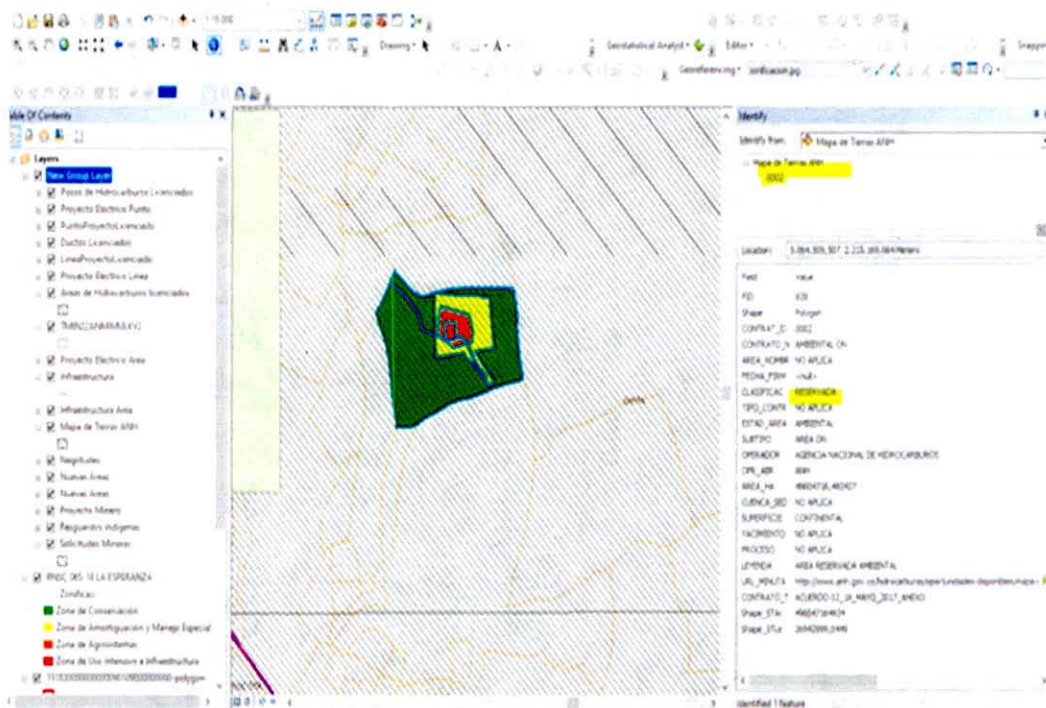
1:5.000

Drawing

Geostatistical Analyst

Editor

Georeferencing

zonificacion.jpg

Snappi

able Of Contents

Layers

New Group Layer

Pozos de Hidrocarburos Licenciados

Proyecto Electrico Punto

PuntoProyectoLicenciado

Ductos Licenciados

LineaProyectoLicenciado

Proyecto Electrico Linea

Areas de Hidrocarburos licenciados

TMRNZ[ANMMMUEV]

Proyecto Electrico Area

Infraestructura

Infraestructura Area

Mapa de Tierras ANH

Negritudes

Nuevas Areas

Nuevas Areas

Proyecto Minero

Resguardos indigenas

Solicitudes Mineras

RNSC 065 16 LA ESPERANZA

Zonificaci

Zona de Conservación

Zona de Amortiguación y Manejo Especial

Zona de Agrosistemas

Zona de Uso Intensivo e Infraestructura

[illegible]-polygon

Identify

Identify from: Mapa de Tierras ANH

Mapa de Tierras ANH

0002

Location: 5.064.309,507 2.233.165,664 Meters

| Field | Value |
|---|---|
| FID | 638 |
| Shape | Polygon |
| CONTRAT_ID | 0002 |
| CONTRATO_N | AMBIENTAL ON |
| AREA_NOMBR | NO APLICA |
| FECHA_FIRM | <null> |
| CLASIFICAC | RESERVADA |
| TIPO_CONTR | NO APLICA |
| ESTAD_AREA | AMBIENTAL |
| SUBTIPO | AREA ON |
| OPERADOR | AGENCIA NACIONAL DE HIDROCARBUROS |
| OPE_ABR | ANH |
| AREA_Ha | 4960473,6,482427 |
| CUENCA_SED | NO APLICA |
| SUPERFICIE | CONTINENTAL |
| YACIMIENTO | NO APLICA |
| PROCESO | NO APLICA |
| LEYENDA | AREA RESERVADA AMBIENTAL |
| URL_MINUTA | http://www.anh.gov.co/hidrocarburos/oportunidades-disponibles/mapa-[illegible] |
| CONTRATO_T | ACUERDO-11_16_MAYO_2017_ANEXO |
| Shape_STAr | 4960473,64424 |
| Shape_STLe | 26942999,0449 |

Identified 1 feature